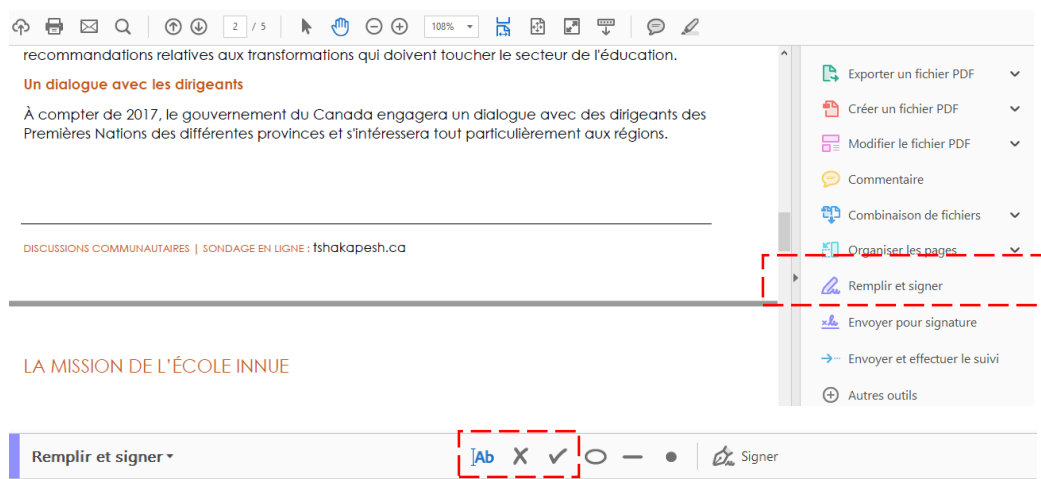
2 / 5 108%

recommandations relatives aux transformations qui doivent toucher le secteur de l'éducation.

Un dialogue avec les dirigeants

À compter de 2017, le gouvernement du Canada engagera un dialogue avec des dirigeants des Premières Nations des différentes provinces et s'intéressera tout particulièrement aux régions.

DISCUSSIONS COMMUNAUTAIRES | SONDAGE EN LIGNE : tshakapesh.ca

LA MISSION DE L'ÉCOLE INNUE

Exporter un fichier PDF
Créer un fichier PDF
Modifier le fichier PDF
Commentaire
Combinaison de fichiers
Organiser les pages
Remplir et signer
Envoyer pour signature
Envoyer et effectuer le suivi
Autres outils

Remplir et signer

Ab ✕ ✓

Signer